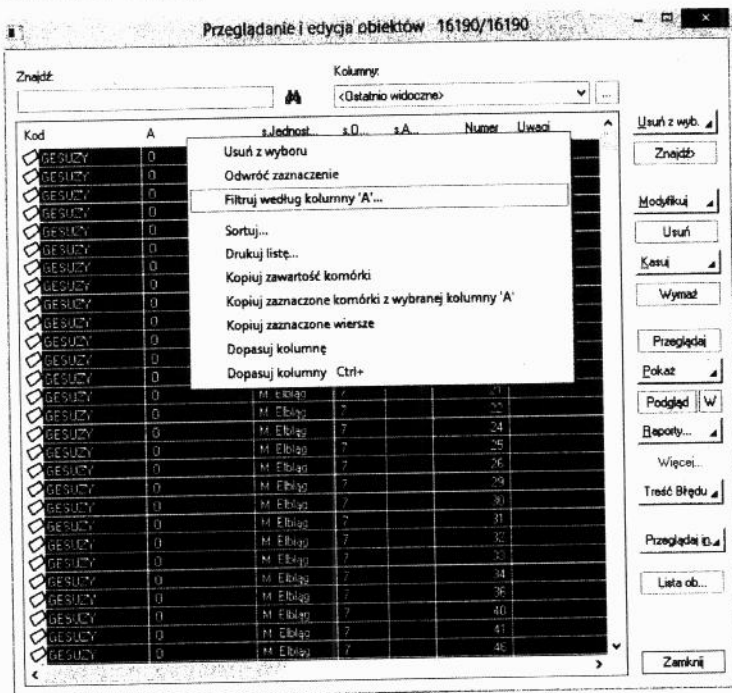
Przeglądanie i edycja obiektów 16190/16190

Znajdź
Kolumny:
<Ostatnio widoczne>

| Kod | A | s.Jednost. | s.O... | s.A... | Numer | Uwagi |
|---|---|---|---|---|---|---|
| GESUZY | 0 | | | | | |
| GESUZY | 0 | | | | | |
| GESUZY | 0 | | | | | |
| GESUZY | 0 | | | | | |
| GESUZY | 0 | | | | | |
| GESUZY | 0 | | | | | |
| GESUZY | 0 | | | | | |
| GESUZY | 0 | | | | | |
| GESUZY | 0 | | | | | |
| GESUZY | 0 | | | | | |
| GESUZY | 0 | | | | | |
| GESUZY | 0 | | | | | |
| GESUZY | 0 | M Elbląg | 7 | | 21 | |
| GESUZY | 0 | M Elbląg | 7 | | 22 | |
| GESUZY | 0 | M Elbląg | 7 | | 24 | |
| GESUZY | 0 | M Elbląg | 7 | | 25 | |
| GESUZY | 0 | M Elbląg | 7 | | 26 | |
| GESUZY | 0 | M Elbląg | 7 | | 29 | |
| GESUZY | 0 | M Elbląg | 7 | | 30 | |
| GESUZY | 0 | M Elbląg | 7 | | 31 | |
| GESUZY | 0 | M Elbląg | 7 | | 32 | |
| GESUZY | 0 | M Elbląg | 7 | | 33 | |
| GESUZY | 0 | M Elbląg | 7 | | 34 | |
| GESUZY | 0 | M Elbląg | 7 | | 36 | |
| GESUZY | 0 | M Elbląg | 7 | | 40 | |
| GESUZY | 0 | M Elbląg | 7 | | 41 | |
| GESUZY | 0 | M Elbląg | 7 | | 46 | |

Usuń z wyboru
Odwróć zaznaczenie
Filtruj według kolumny 'A'...
Sortuj...
Drukuj listę...
Kopiuj zawartość komórki
Kopiuj zaznaczone komórki z wybranej kolumny 'A'
Kopiuj zaznaczone wiersze
Dopasuj kolumnę
Dopasuj kolumny Ctrl+

Usuń z wyb.
Znajdź>
Modyfikuj
Usuń
Kasuj
Wymaż
Przeglądaj
Pokaż
Podgląd
W
Raporty...
Więcej...
Treść Błędu
Przeglądaj ID
Lista ob...
Zamknij